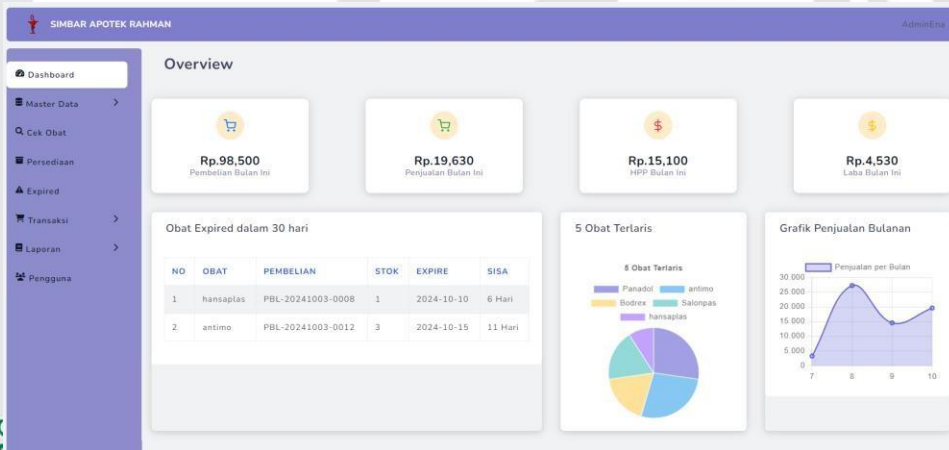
SIMBAR APOTEK RAHMAN

AdminEna

Dashboard
Master Data
Cek Obat
Persediaan
Expired
Transaksi
Laporan
Pengguna

Overview

Rp.98,500
Pembelian Bulan Ini

Rp.19,630
Penjualan Bulan Ini

Rp.15,100
HPP Bulan Ini

Rp.4,530
Laba Bulan Ini

Obat Expired dalam 30 hari

| NO | OBAT | PEMBELIAN | STOK | EXPIRE | SISA |
|---|---|---|---|---|---|
| 1 | hansaplas | PBL-20241003-0008 | 1 | 2024-10-10 | 6 Hari |
| 2 | antimo | PBL-20241003-0012 | 3 | 2024-10-15 | 11 Hari |

5 Obat Terlaris

5 Obat Terlaris
Panadol
antimo
Bodrex
Salonpas
hansaplas

Grafik Penjualan Bulanan

Penjualan per Bulan
30.000
25.000
20.000
15.000
10.000
5.000
0
7
8
9
10